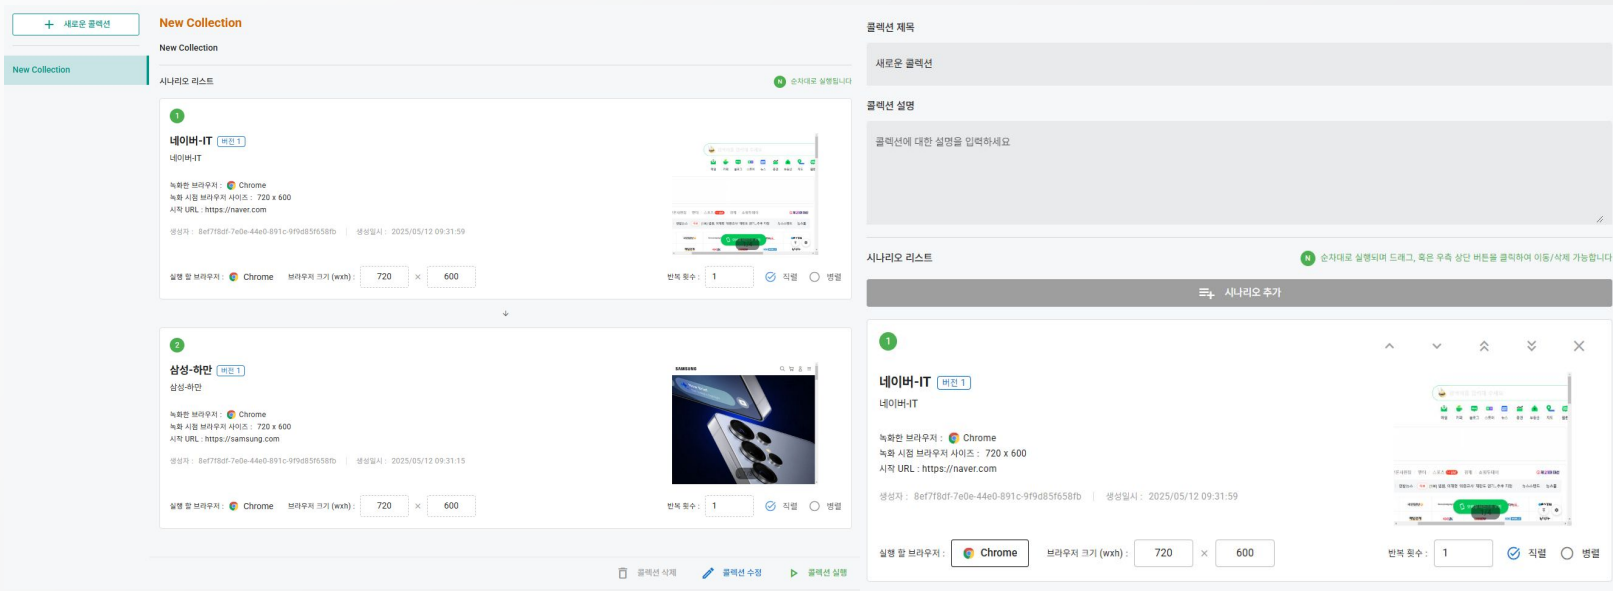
+ 새로운 콜렉션

New Collection

New Collection

New Collection

시나리오 리스트

N 순차대로 실행됩니다

1

네이버-IT 버전 1

네이버-IT

녹화한 브라우저 : Chrome
녹화 시점 브라우저 사이즈 : 720 x 600
시작 URL : https://naver.com

생성자 : 8ef7f8df-7e0e-44e0-891c-9f9d85f658fb | 생성일시 : 2025/05/12 09:31:59

실행 할 브라우저 : Chrome 브라우저 크기 (wxh) : 720 × 600 반복 횟수 : 1 직렬 병렬

2

삼성-하만 버전 1

삼성-하만

녹화한 브라우저 : Chrome
녹화 시점 브라우저 사이즈 : 720 x 600
시작 URL : https://samsung.com

생성자 : 8ef7f8df-7e0e-44e0-891c-9f9d85f658fb | 생성일시 : 2025/05/12 09:31:15

실행 할 브라우저 : Chrome 브라우저 크기 (wxh) : 720 × 600 반복 횟수 : 1 직렬 병렬

콜렉션 삭제 콜렉션 수정 콜렉션 실행

콜렉션 제목

새로운 콜렉션

콜렉션 설명

콜렉션에 대한 설명을 입력하세요

시나리오 리스트

N 순차대로 실행되며 드래그, 혹은 우측 상단 버튼을 클릭하여 이동/삭제 가능합니다

시나리오 추가

1

네이버-IT 버전 1

네이버-IT

녹화한 브라우저 : Chrome
녹화 시점 브라우저 사이즈 : 720 x 600
시작 URL : https://naver.com

생성자 : 8ef7f8df-7e0e-44e0-891c-9f9d85f658fb | 생성일시 : 2025/05/12 09:31:59

실행 할 브라우저 : Chrome 브라우저 크기 (wxh) : 720 × 600 반복 횟수 : 1 직렬 병렬